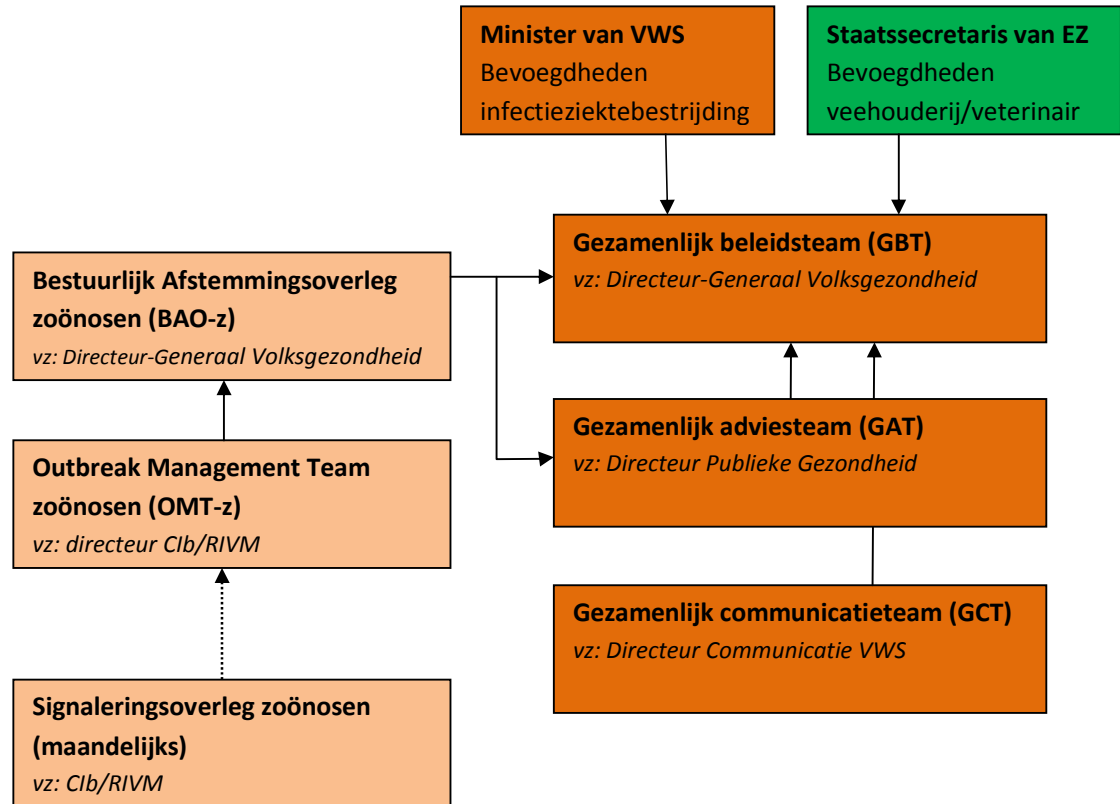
**Minister van VWS**
Bevoegdheden infectieziektebestrijding

**Staatssecretaris van EZ**
Bevoegdheden veehouderij/veterinair

**Bestuurlijk Afstemmingsoverleg zoönosen (BAO-z)**
*vz: Directeur-Generaal Volksgezondheid*

**Gezamenlijk beleidsteam (GBT)**
*vz: Directeur-Generaal Volksgezondheid*

**Outbreak Management Team zoönosen (OMT-z)**
*vz: directeur CIb/RIVM*

**Gezamenlijk adviesteam (GAT)**
*vz: Directeur Publieke Gezondheid*

**Gezamenlijk communicatieteam (GCT)**
*vz: Directeur Communicatie VWS*

**Signaleringsoverleg zoönosen (maandelijks)**
*vz: CIb/RIVM*